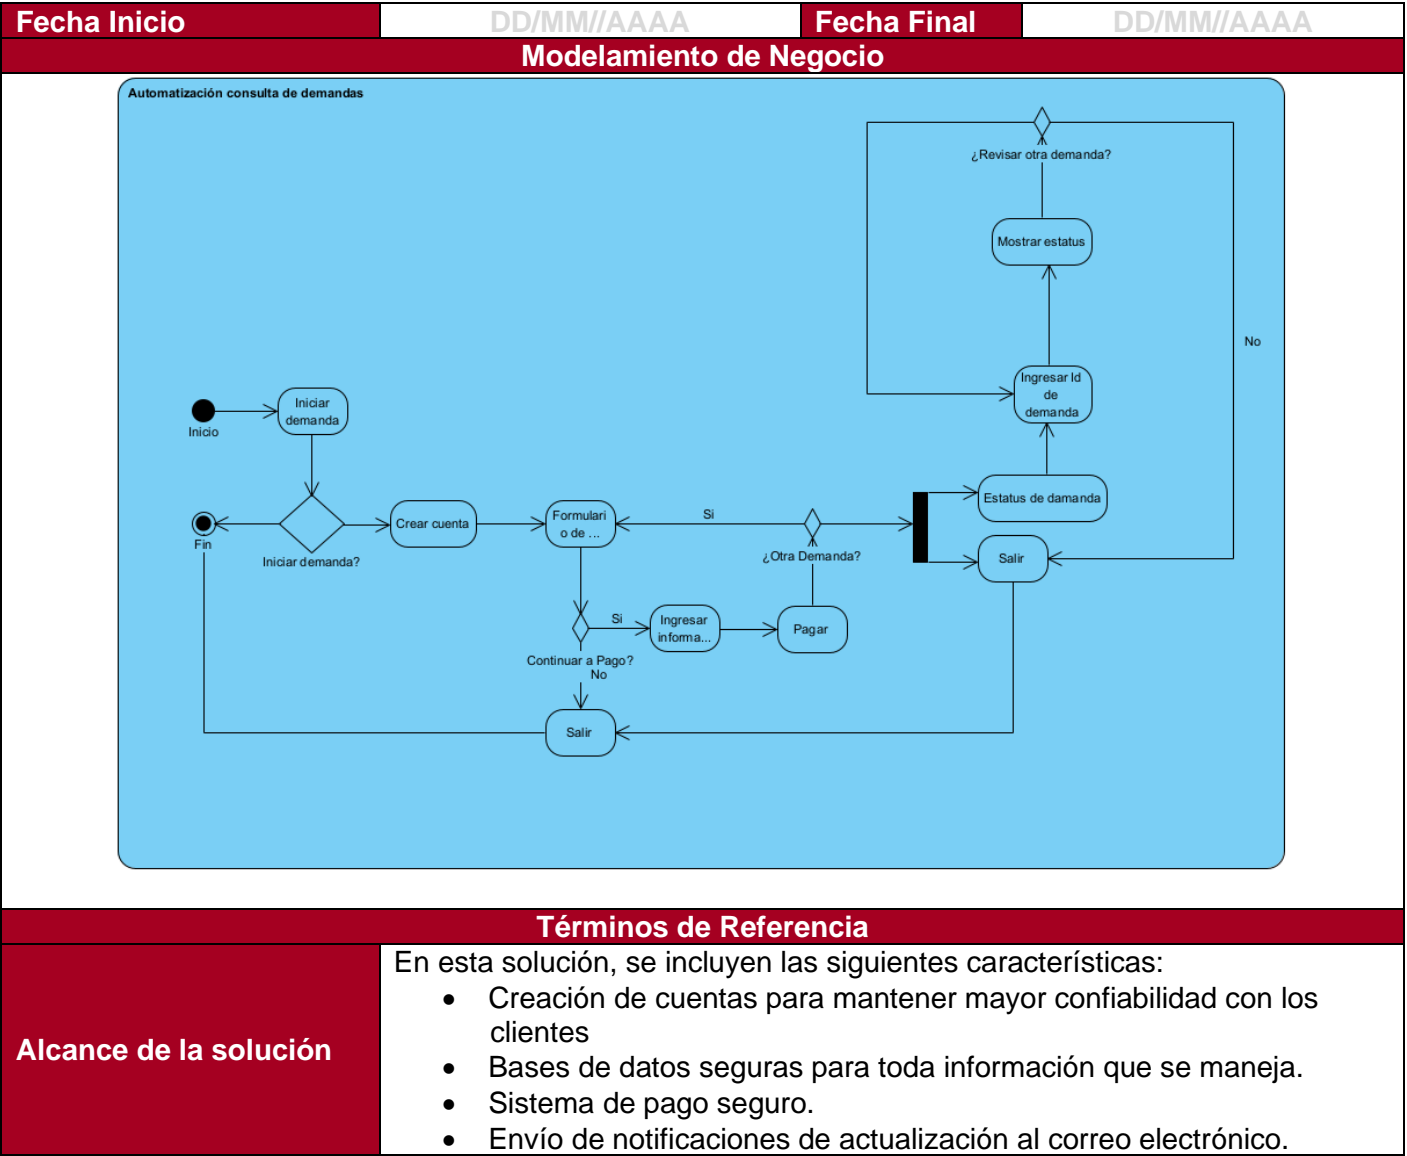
| Fecha Inicio | DD/MM//AAAA | Fecha Final | DD/MM//AAAA |
|---|---|---|---|

Modelamiento de Negocio

Automatización consulta de demandas

¿Revisar otra demanda?

Mostrar estatus

No

Ingresar Id de demanda

Inicio

Iniciar demanda

Estatus de damanda

Fin

Iniciar demanda?

Crear cuenta

Formulario de ...

Si

¿Otra Demanda?

Salir

Si

Ingresar informa...

Pagar

Continuar a Pago?

No

Salir

Términos de Referencia

| Alcance de la solución | En esta solución, se incluyen las siguientes características:<br>• Creación de cuentas para mantener mayor confiabilidad con los clientes<br>• Bases de datos seguras para toda información que se maneja.<br>• Sistema de pago seguro.<br>• Envío de notificaciones de actualización al correo electrónico. |
|---|---|